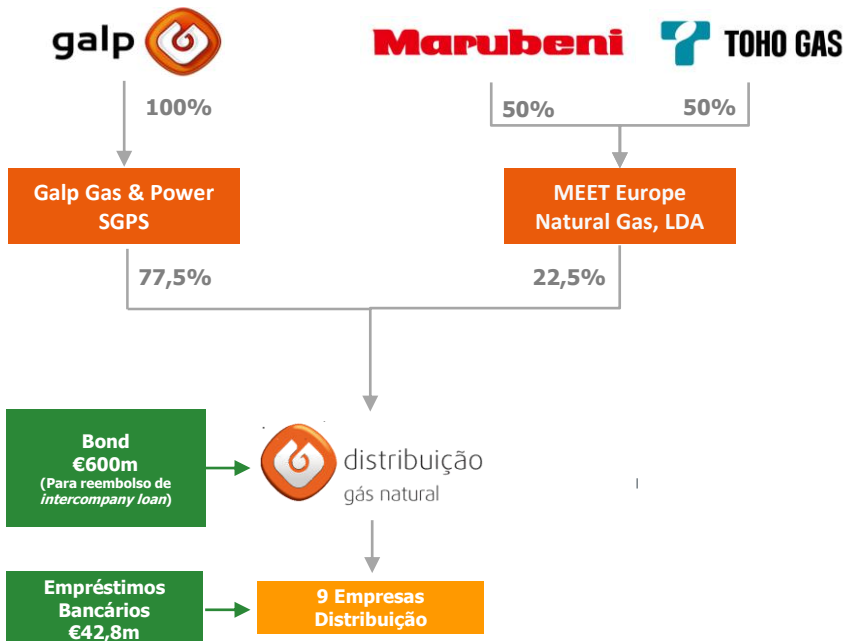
galp

Marubeni

TOHO GAS

100%

50%

50%

Galp Gas & Power SGPS

MEET Europe Natural Gas, LDA

77,5%

22,5%

Bond
€600m
(Para reembolso de *intercompany loan*)

distribuição
gás natural

Empréstimos Bancários
€42,8m

9 Empresas Distribuição